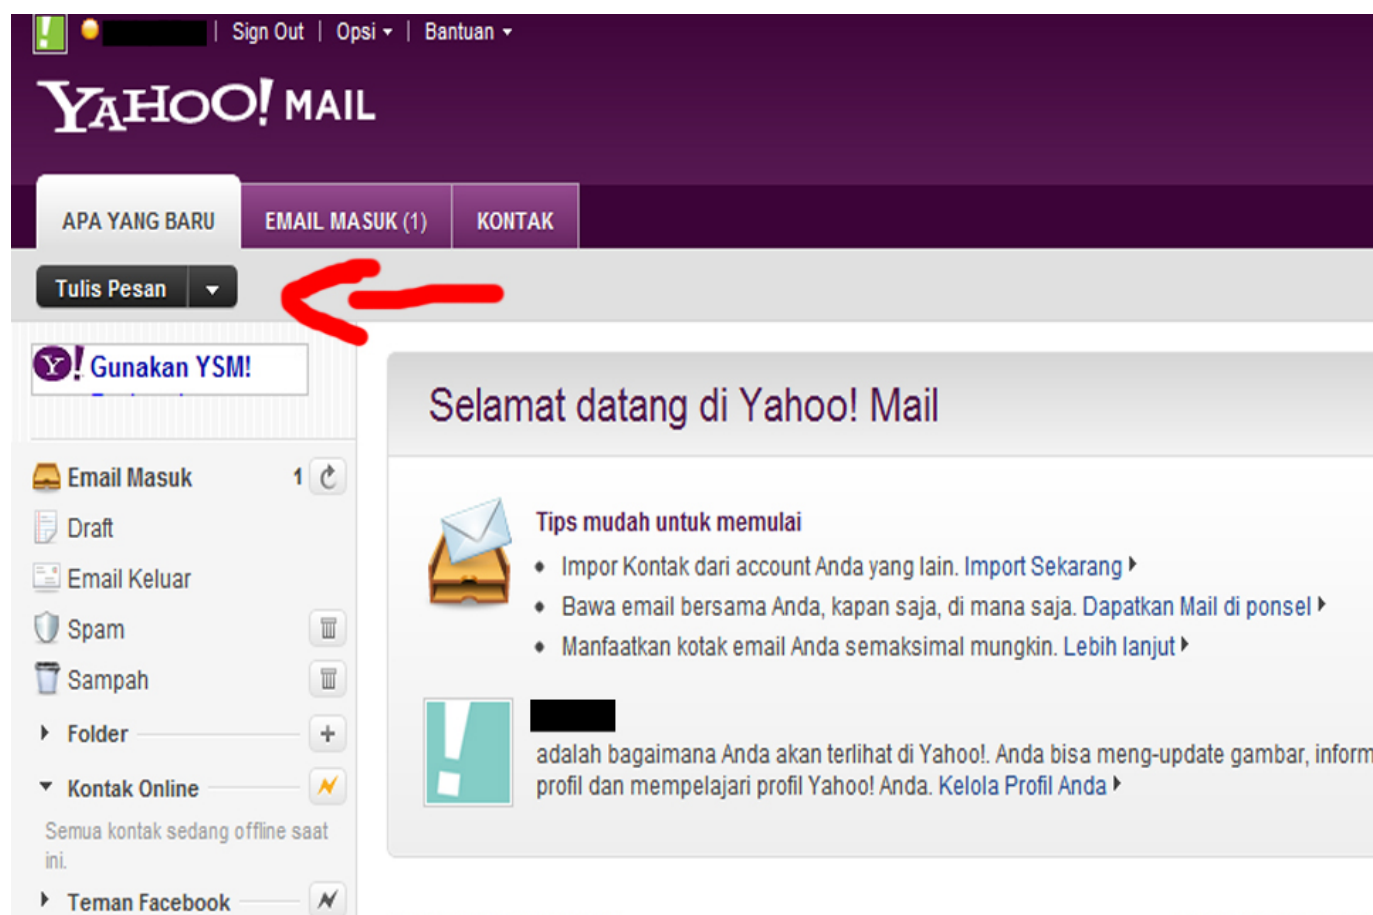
| Sign Out | Opsi | Bantuan

YAHOO! MAIL

APA YANG BARU
EMAIL MASUK (1)
KONTAK

Tulis Pesan

Gunakan YSM!

Email Masuk 1
Draft
Email Keluar
Spam
Sampah
Folder
Kontak Online
Semua kontak sedang offline saat ini.
Teman Facebook

Selamat datang di Yahoo! Mail

Tips mudah untuk memulai
• Impor Kontak dari account Anda yang lain. Import Sekarang
• Bawa email bersama Anda, kapan saja, di mana saja. Dapatkan Mail di ponsel
• Manfaatkan kotak email Anda semaksimal mungkin. Lebih lanjut

adalah bagaimana Anda akan terlihat di Yahoo!. Anda bisa meng-update gambar, inform profil dan mempelajari profil Yahoo! Anda. Kelola Profil Anda